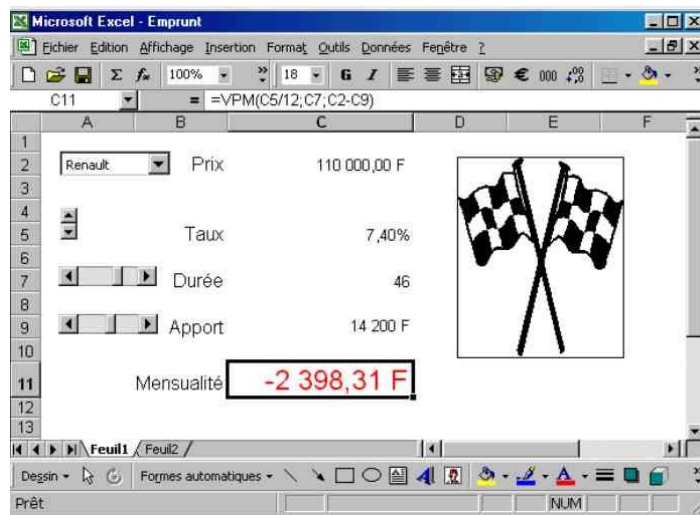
Microsoft Excel - Emprunt

Fichier Edition Affichage Insertion Format Outils Données Fenêtre ?

100% 18 G I € 000

C11 = =VPM(C5/12;C7;C2-C9)

| | A | B | C | D | E | F |
|---|---|---|---|---|---|---|
| 1 | | | | | | |
| 2 | Renault | Prix | 110 000,00 F | | | |
| 3 | | | | | | |
| 4 | | | | | | |
| 5 | | Taux | 7,40% | | | |
| 6 | | | | | | |
| 7 | | Durée | 46 | | | |
| 8 | | | | | | |
| 9 | | Apport | 14 200 F | | | |
| 10 | | | | | | |
| 11 | | Mensualité | -2 398,31 F | | | |
| 12 | | | | | | |
| 13 | | | | | | |

Feuil1 Feuil2

Dessin Formes automatiques

Prêt NUM